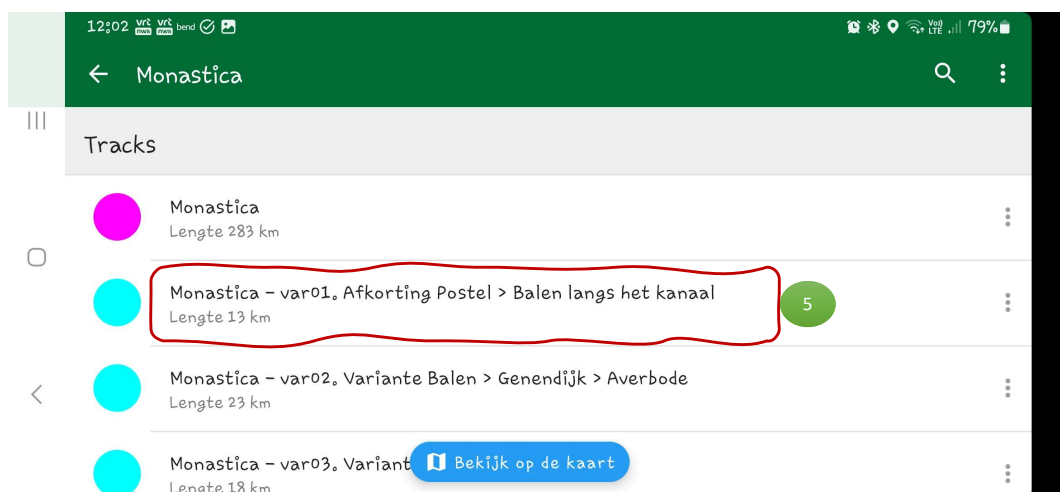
12:02 vrt nws vrt nws bend

79%

Monastica

Tracks

Monastica
Lengte 283 km

Monastica - var01. Afkorting Postel > Balen langs het kanaal
Lengte 13 km

5

Monastica - var02. Variante Balen > Genendijk > Averbode
Lengte 23 km

Monastica - var03. Variant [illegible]
Lengte 18 km

Bekijk op de kaart